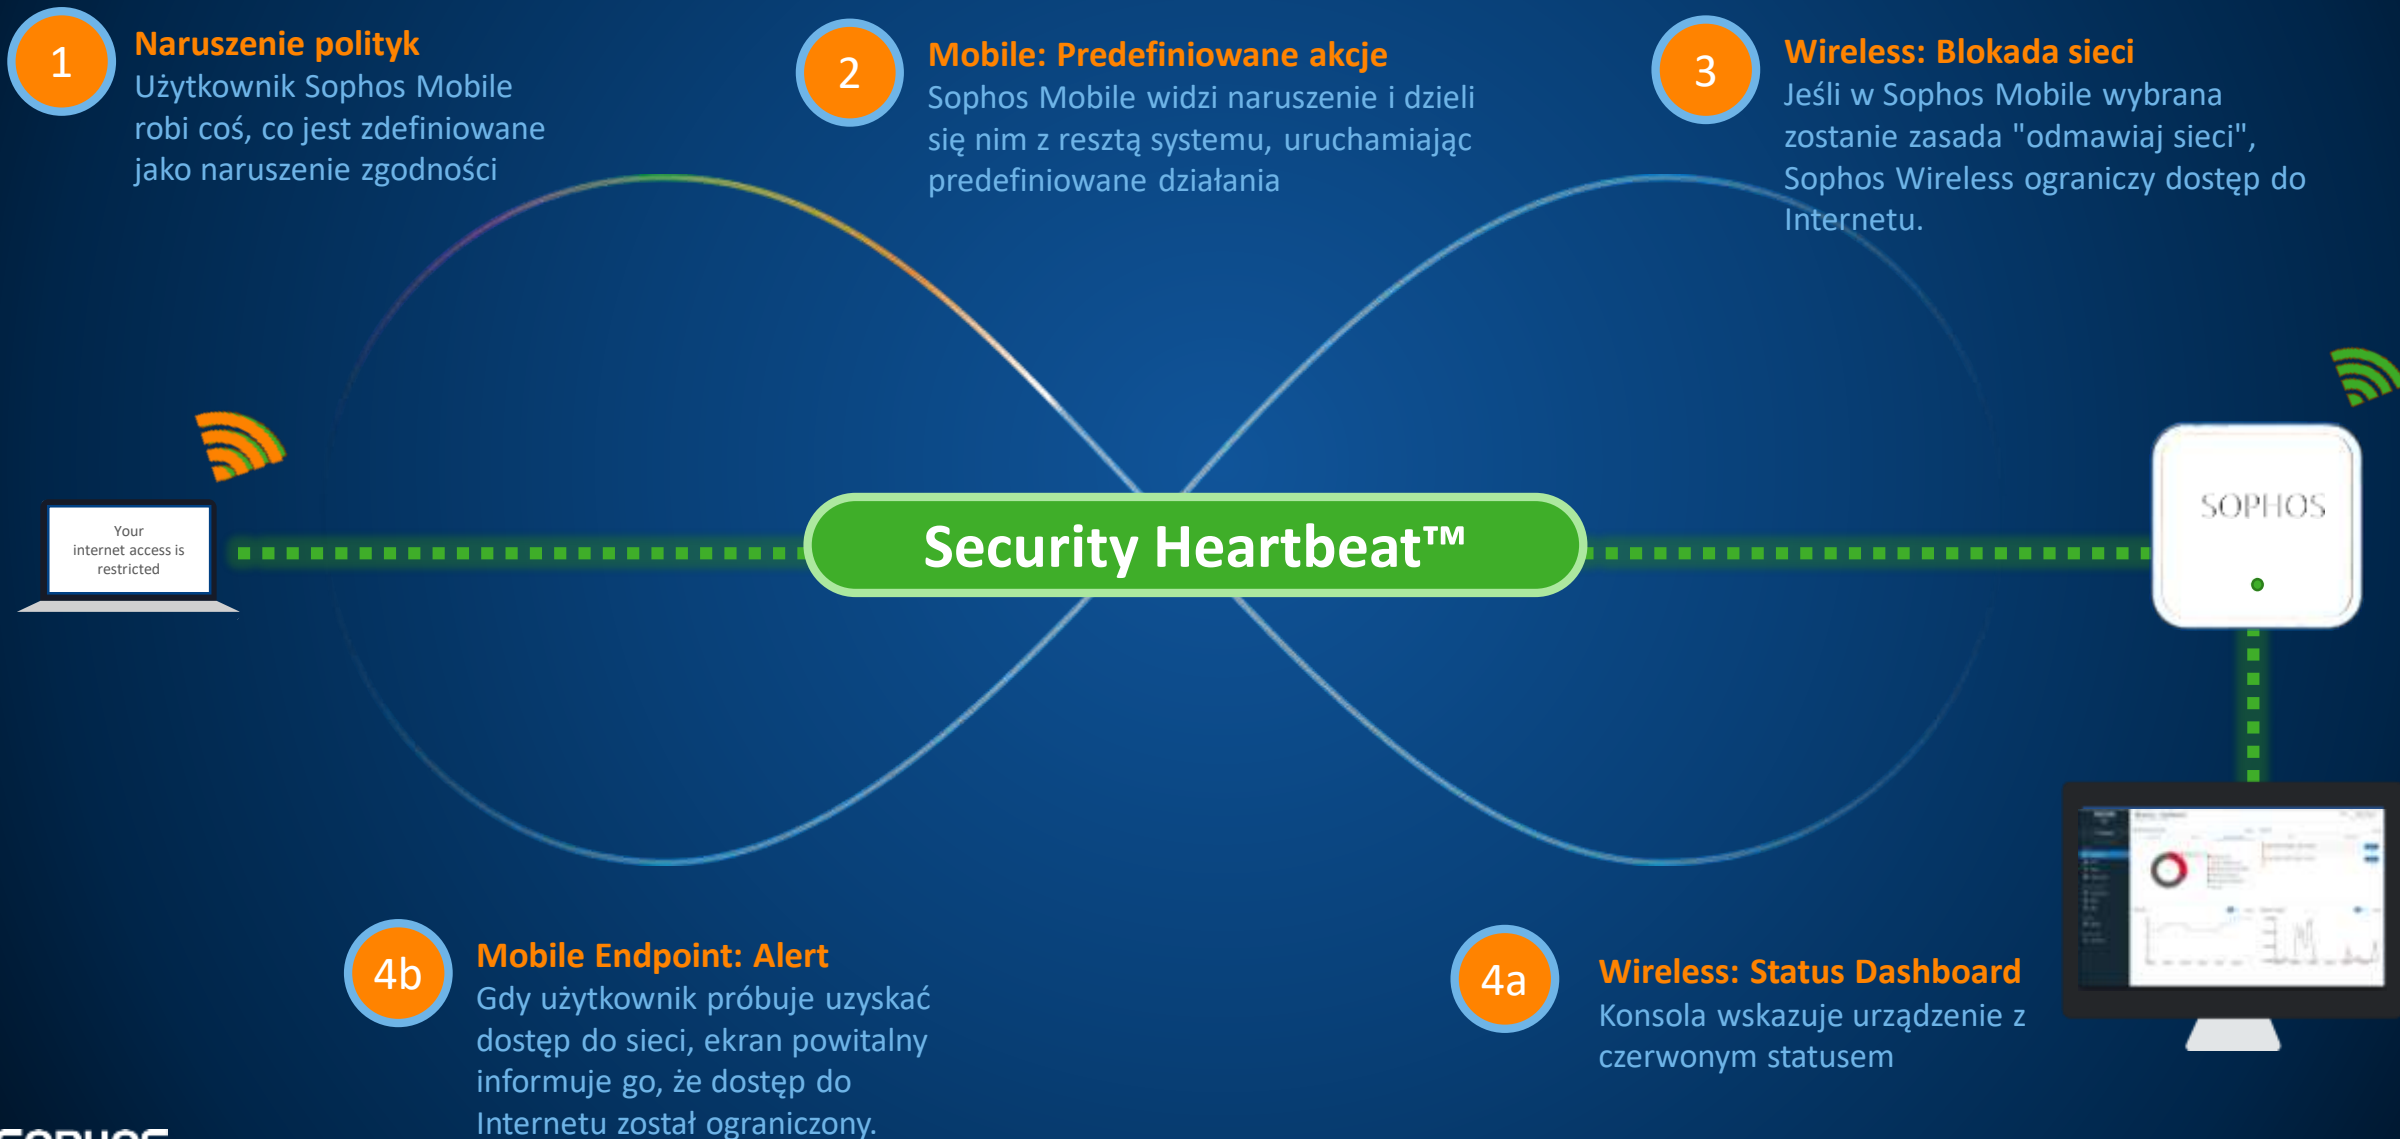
1

Naruszenie polityk
Użytkownik Sophos Mobile robi coś, co jest zdefiniowane jako naruszenie zgodności

2

Mobile: Predefiniowane akcje
Sophos Mobile widzi naruszenie i dzieli się nim z resztą systemu, uruchamiając predefiniowane działania

3

Wireless: Blokada sieci
Jeśli w Sophos Mobile wybrana zostanie zasada "odmawiaj sieci", Sophos Wireless ograniczy dostęp do Internetu.

Your internet access is restricted

Security Heartbeat™

SOPHOS

4b

Mobile Endpoint: Alert
Gdy użytkownik próbuje uzyskać dostęp do sieci, ekran powitalny informuje go, że dostęp do Internetu został ograniczony.

4a

Wireless: Status Dashboard
Konsola wskazuje urządzenie z czerwonym statusem

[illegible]